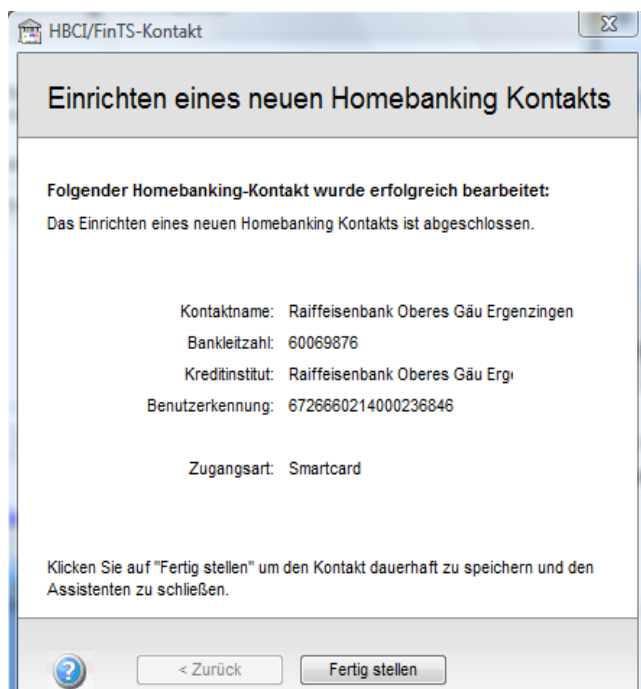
HBCI/FinTS-Kontakt

Einrichten eines neuen Homebanking Kontakts

Folgender Homebanking-Kontakt wurde erfolgreich bearbeitet:

Das Einrichten eines neuen Homebanking Kontakts ist abgeschlossen.

Kontaktname: Raiffeisenbank Oberes Gäu Ergenzingen

Bankleitzahl: 60069876

Kreditinstitut: Raiffeisenbank Oberes Gäu Erg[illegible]

Benutzerkennung: 6726660214000236846

Zugangsart: Smartcard

Klicken Sie auf "Fertig stellen" um den Kontakt dauerhaft zu speichern und den Assistenten zu schließen.

< Zurück

Fertig stellen